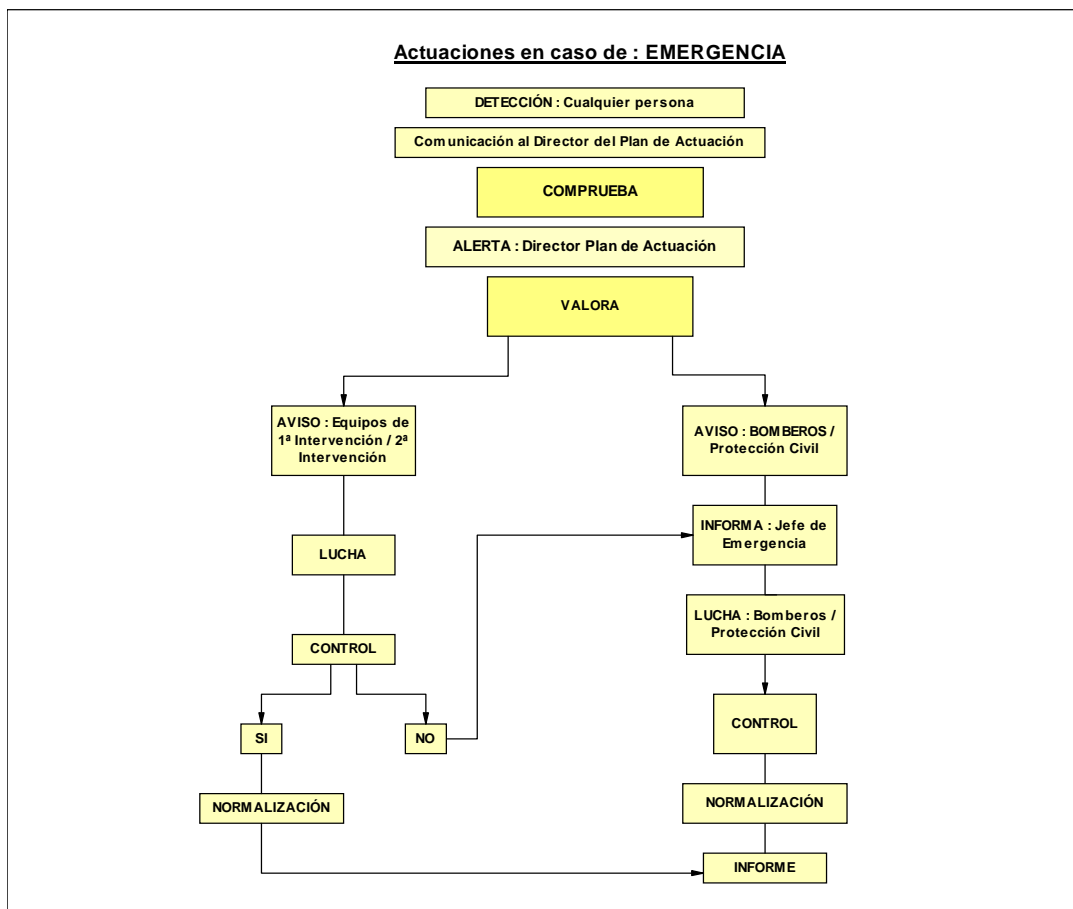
Actuaciones en caso de : EMERGENCIA

DETECCIÓN : Cualquier persona

Comunicación al Director del Plan de Actuación

COMPRUEBA

ALERTA : Director Plan de Actuación

VALORA

AVISO : Equipos de 1ª Intervención / 2ª Intervención

AVISO : BOMBEROS / Protección Civil

LUCHA

INFORMA : Jefe de Emergencia

LUCHA : Bomberos / Protección Civil

CONTROL

SI

NO

CONTROL

NORMALIZACIÓN

NORMALIZACIÓN

INFORME